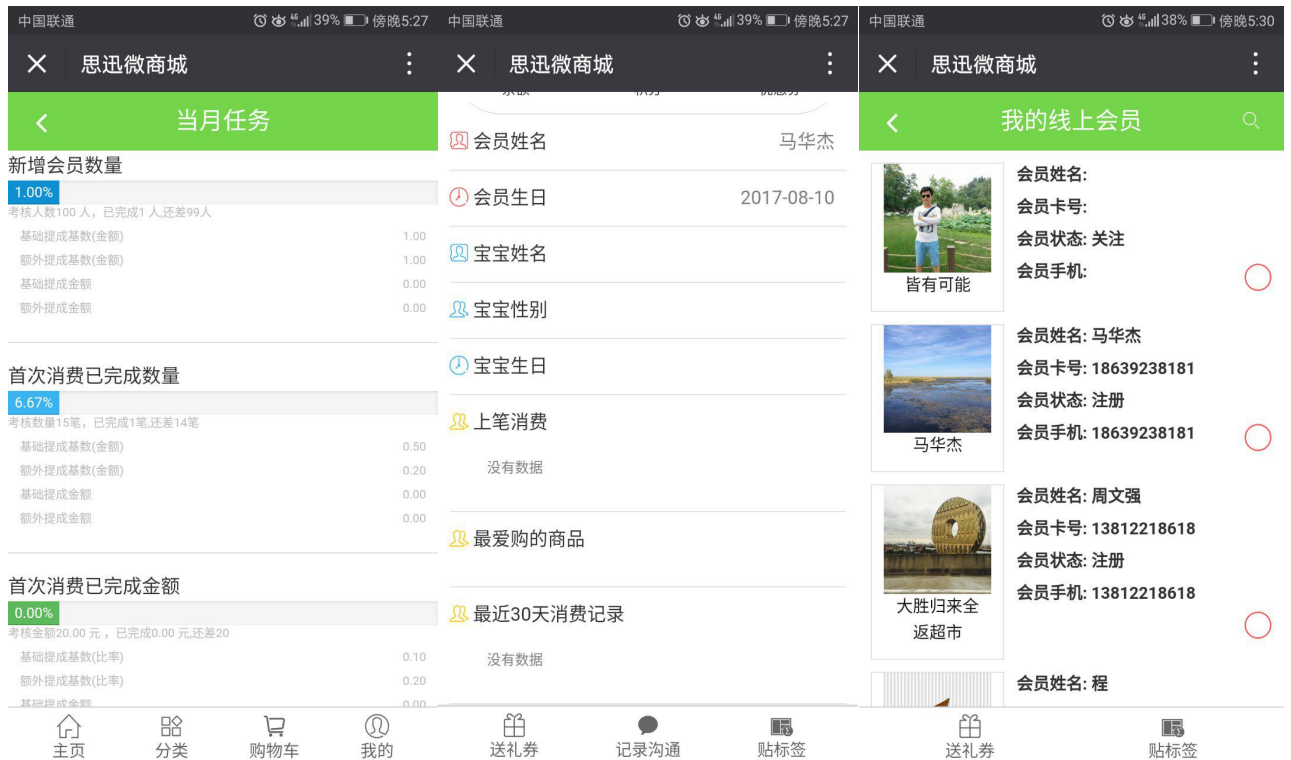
中国联通 39% 傍晚5:27

思迅微商城

当月任务

新增会员数量

1.00%

考核人数100 人，已完成1 人,还差99人

基础提成基数(金额) 1.00

额外提成基数(金额) 1.00

基础提成金额 0.00

额外提成金额 0.00

首次消费已完成数量

6.67%

考核数量15笔，已完成1笔,还差14笔

基础提成基数(金额) 0.50

额外提成基数(金额) 0.20

基础提成金额 0.00

额外提成金额 0.00

首次消费已完成金额

0.00%

考核金额20.00 元，已完成0.00 元,还差20

基础提成基数(比率) 0.10

额外提成基数(比率) 0.20

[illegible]

主页 分类 购物车 我的

中国联通 39% 傍晚5:27

思迅微商城

会员姓名 马华杰

会员生日 2017-08-10

宝宝姓名

宝宝性别

宝宝生日

上笔消费

没有数据

最爱购的商品

最近30天消费记录

没有数据

送礼券 记录沟通 贴标签

中国联通 38% 傍晚5:30

思迅微商城

我的线上会员

皆有可能

会员姓名:

会员卡号:

会员状态: 关注

会员手机:

马华杰

会员姓名: 马华杰

会员卡号: 18639238181

会员状态: 注册

会员手机: 18639238181

大胜归来全返超市

会员姓名: 周文强

会员卡号: 13812218618

会员状态: 注册

会员手机: 13812218618

会员姓名: 程

送礼券 贴标签